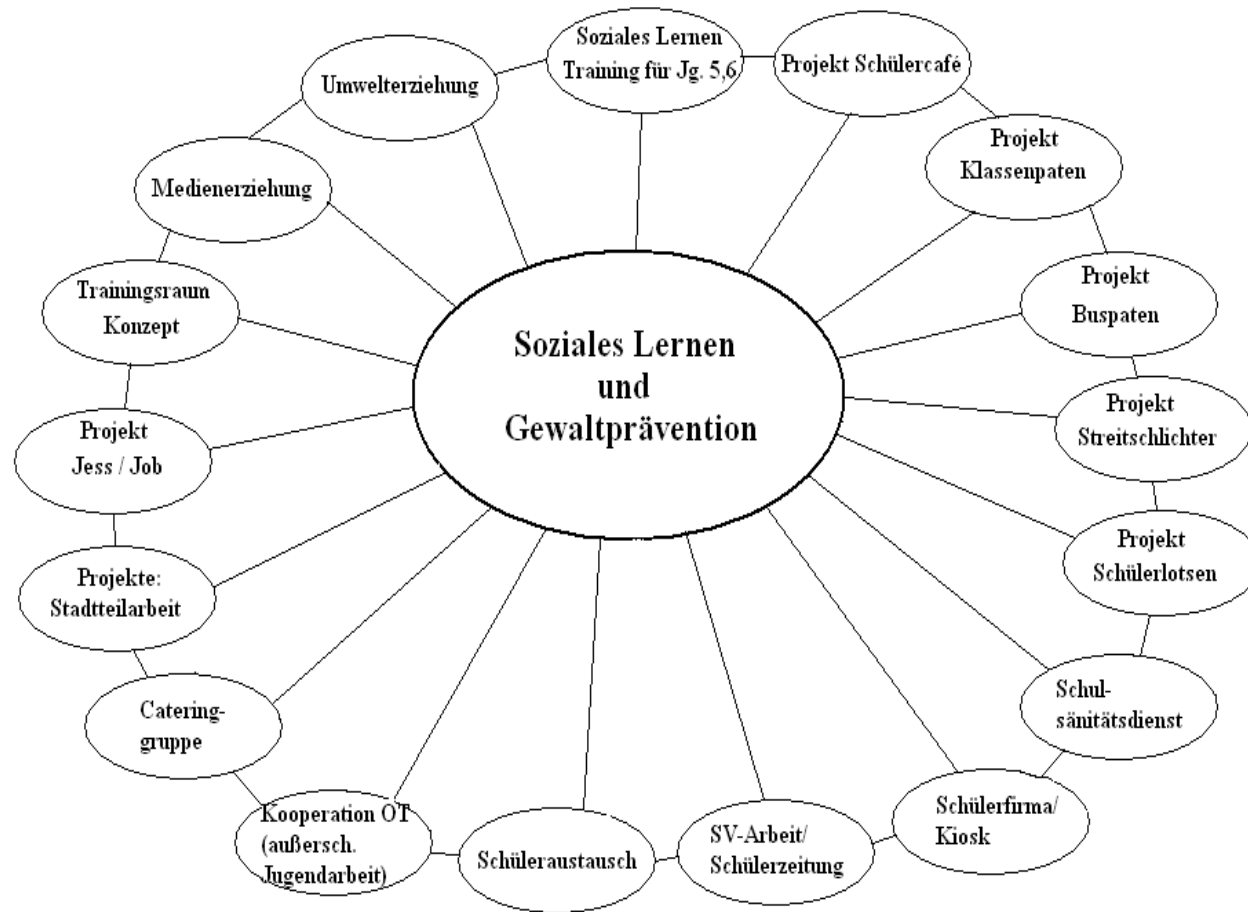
Soziales Lernen und Gewaltprävention

Soziales Lernen Training für Jg. 5,6

Projekt Schülercafé

Projekt Klassenpaten

Projekt Buspaten

Projekt Streitschlichter

Projekt Schülerlotsen

Schulsanitätsdienst

Schülerfirma/ Kiosk

SV-Arbeit/ Schülerzeitung

Schüleraustausch

Kooperation OT (außersch. Jugendarbeit)

Cateringgruppe

Projekte: Stadtteilarbeit

Projekt Jess / Job

Trainingsraum Konzept

Medienerziehung

Umwelterziehung